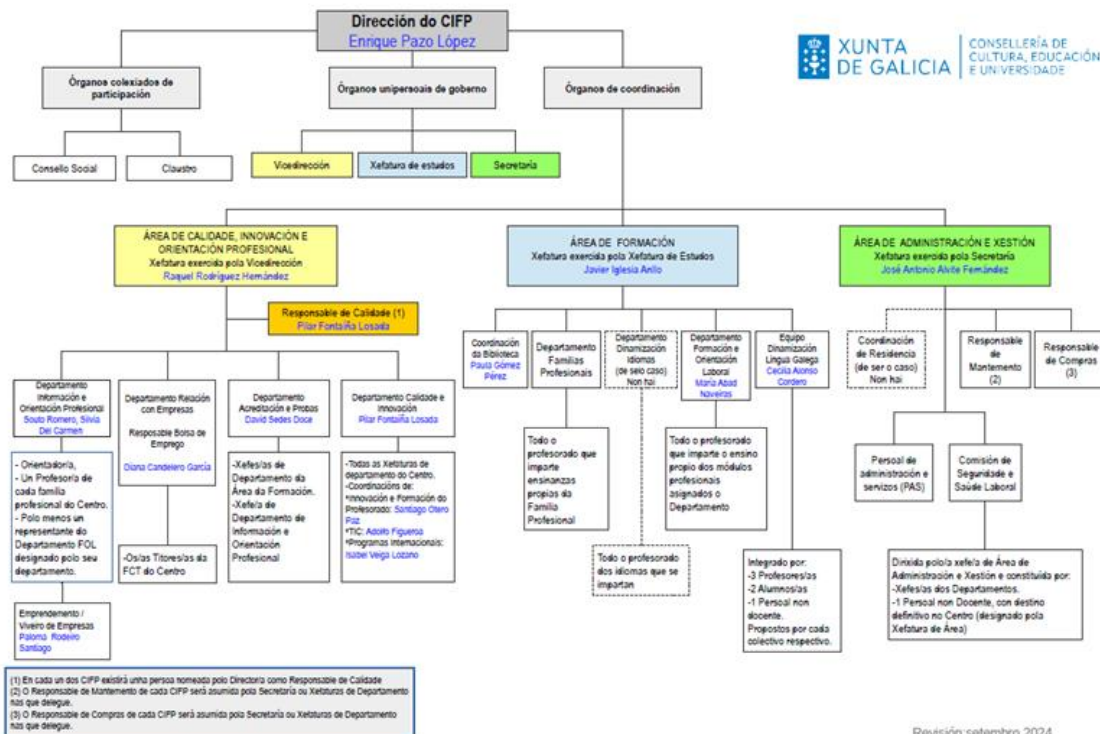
Dirección do CIFP
Enrique Pazo López

XUNTA DE GALICIA
CONSELLERÍA DE CULTURA, EDUCACIÓN E UNIVERSIDADE

Órganos colexiados de participación

Órganos unipersoais de goberno

Órganos de coordinación

Consello Social

Claustro

Vicedirección

Xefatura de estudos

Secretaría

ÁREA DE CALIDADE, INNOVACIÓN E ORIENTACIÓN PROFESIONAL
Xefatura exercida pola Vicedirección
Raquel Rodríguez Hernández

Responsable de Calidade (1)
Pilar Fontaíña Losada

Departamento Información e Orientación Profesional
Souto Romero, Silvia Del Carmen

- Orientador/a,
- Un Profesor/a de cada familia profesional do Centro.
- Polo menos un representante do Departamento FOL designado polo seu departamento.

Emprendemento / Viveiro de Empresas
Paloma Rodeiro Santiago

Departamento Relación con Empresas
Responsable Bolsa de Emprego
Diana Candeleiro García

-Os/as Titores/as da FCT do Centro

Departamento Acreditación e Probas
David Sedes Doce

-Xefes/as de Departamento da Área da Formación.
-Xefe/a de Departamento de Información e Orientación Profesional

Departamento Calidade e Innovación
Pilar Fontaíña Losada

-Todas as Xefaturas de departamento do Centro.
-Coordinacións de:
*Innovación e Formación do Profesorado: Santiago Otero Paz
*TIC: Adolfo Figueroa
*Programas Internacionais: Isabel Veiga Lozano

ÁREA DE FORMACIÓN
Xefatura exercida pola Xefatura de Estudos
Javier Iglesia Anllo

Coordinación da Biblioteca
Paula Gómez Pérez

Departamento Familias Profesionais

Todo o profesorado que imparte ensinanzas propias da Familia Profesional

Departamento Dinamización Idiomas (de selo caso) Non hai

Todo o profesorado dos idiomas que se impartan

Departamento Formación e Orientación Laboral
María Abad Naveiras

Todo o profesorado que imparte o ensino propio dos módulos profesionais asignados o Departamento

Equipo Dinamización Lingua Galega
Cecilia Alonso Cordero

Integrado por:
-3 Profesores/as
-2 Alumnos/as
-1 Persoal non docente.
Propostos por cada colectivo respectivo.

ÁREA DE ADMINISTRACIÓN E XESTIÓN
Xefatura exercida pola Secretaría
José Antonio Alvite Fernández

Coordinación de Residencia (de ser o caso) Non hai

Responsable de Mantemento (2)

Responsable de Compras (3)

Persoal de administración e servizos (PAS)

Comisión de Seguridade e Saúde Laboral

Dirixida polo/a xefe/a de Área de Administración e Xestión e constituída por:
-Xefes/as dos Departamentos.
-1 Persoal non Docente, con destino definitivo no Centro (designado pola Xefatura de Área)

(1) En cada un dos CIFP existirá unha persoa nomeada polo Director/a como Responsable de Calidade
(2) O Responsable de Mantemento de cada CIFP será asumida pola Secretaría ou Xefaturas de Departamento nas que delegue.
(3) O Responsable de Compras de cada CIFP será asumida pola Secretaría ou Xefaturas de Departamento nas que delegue.

Revisión: setembro 2024